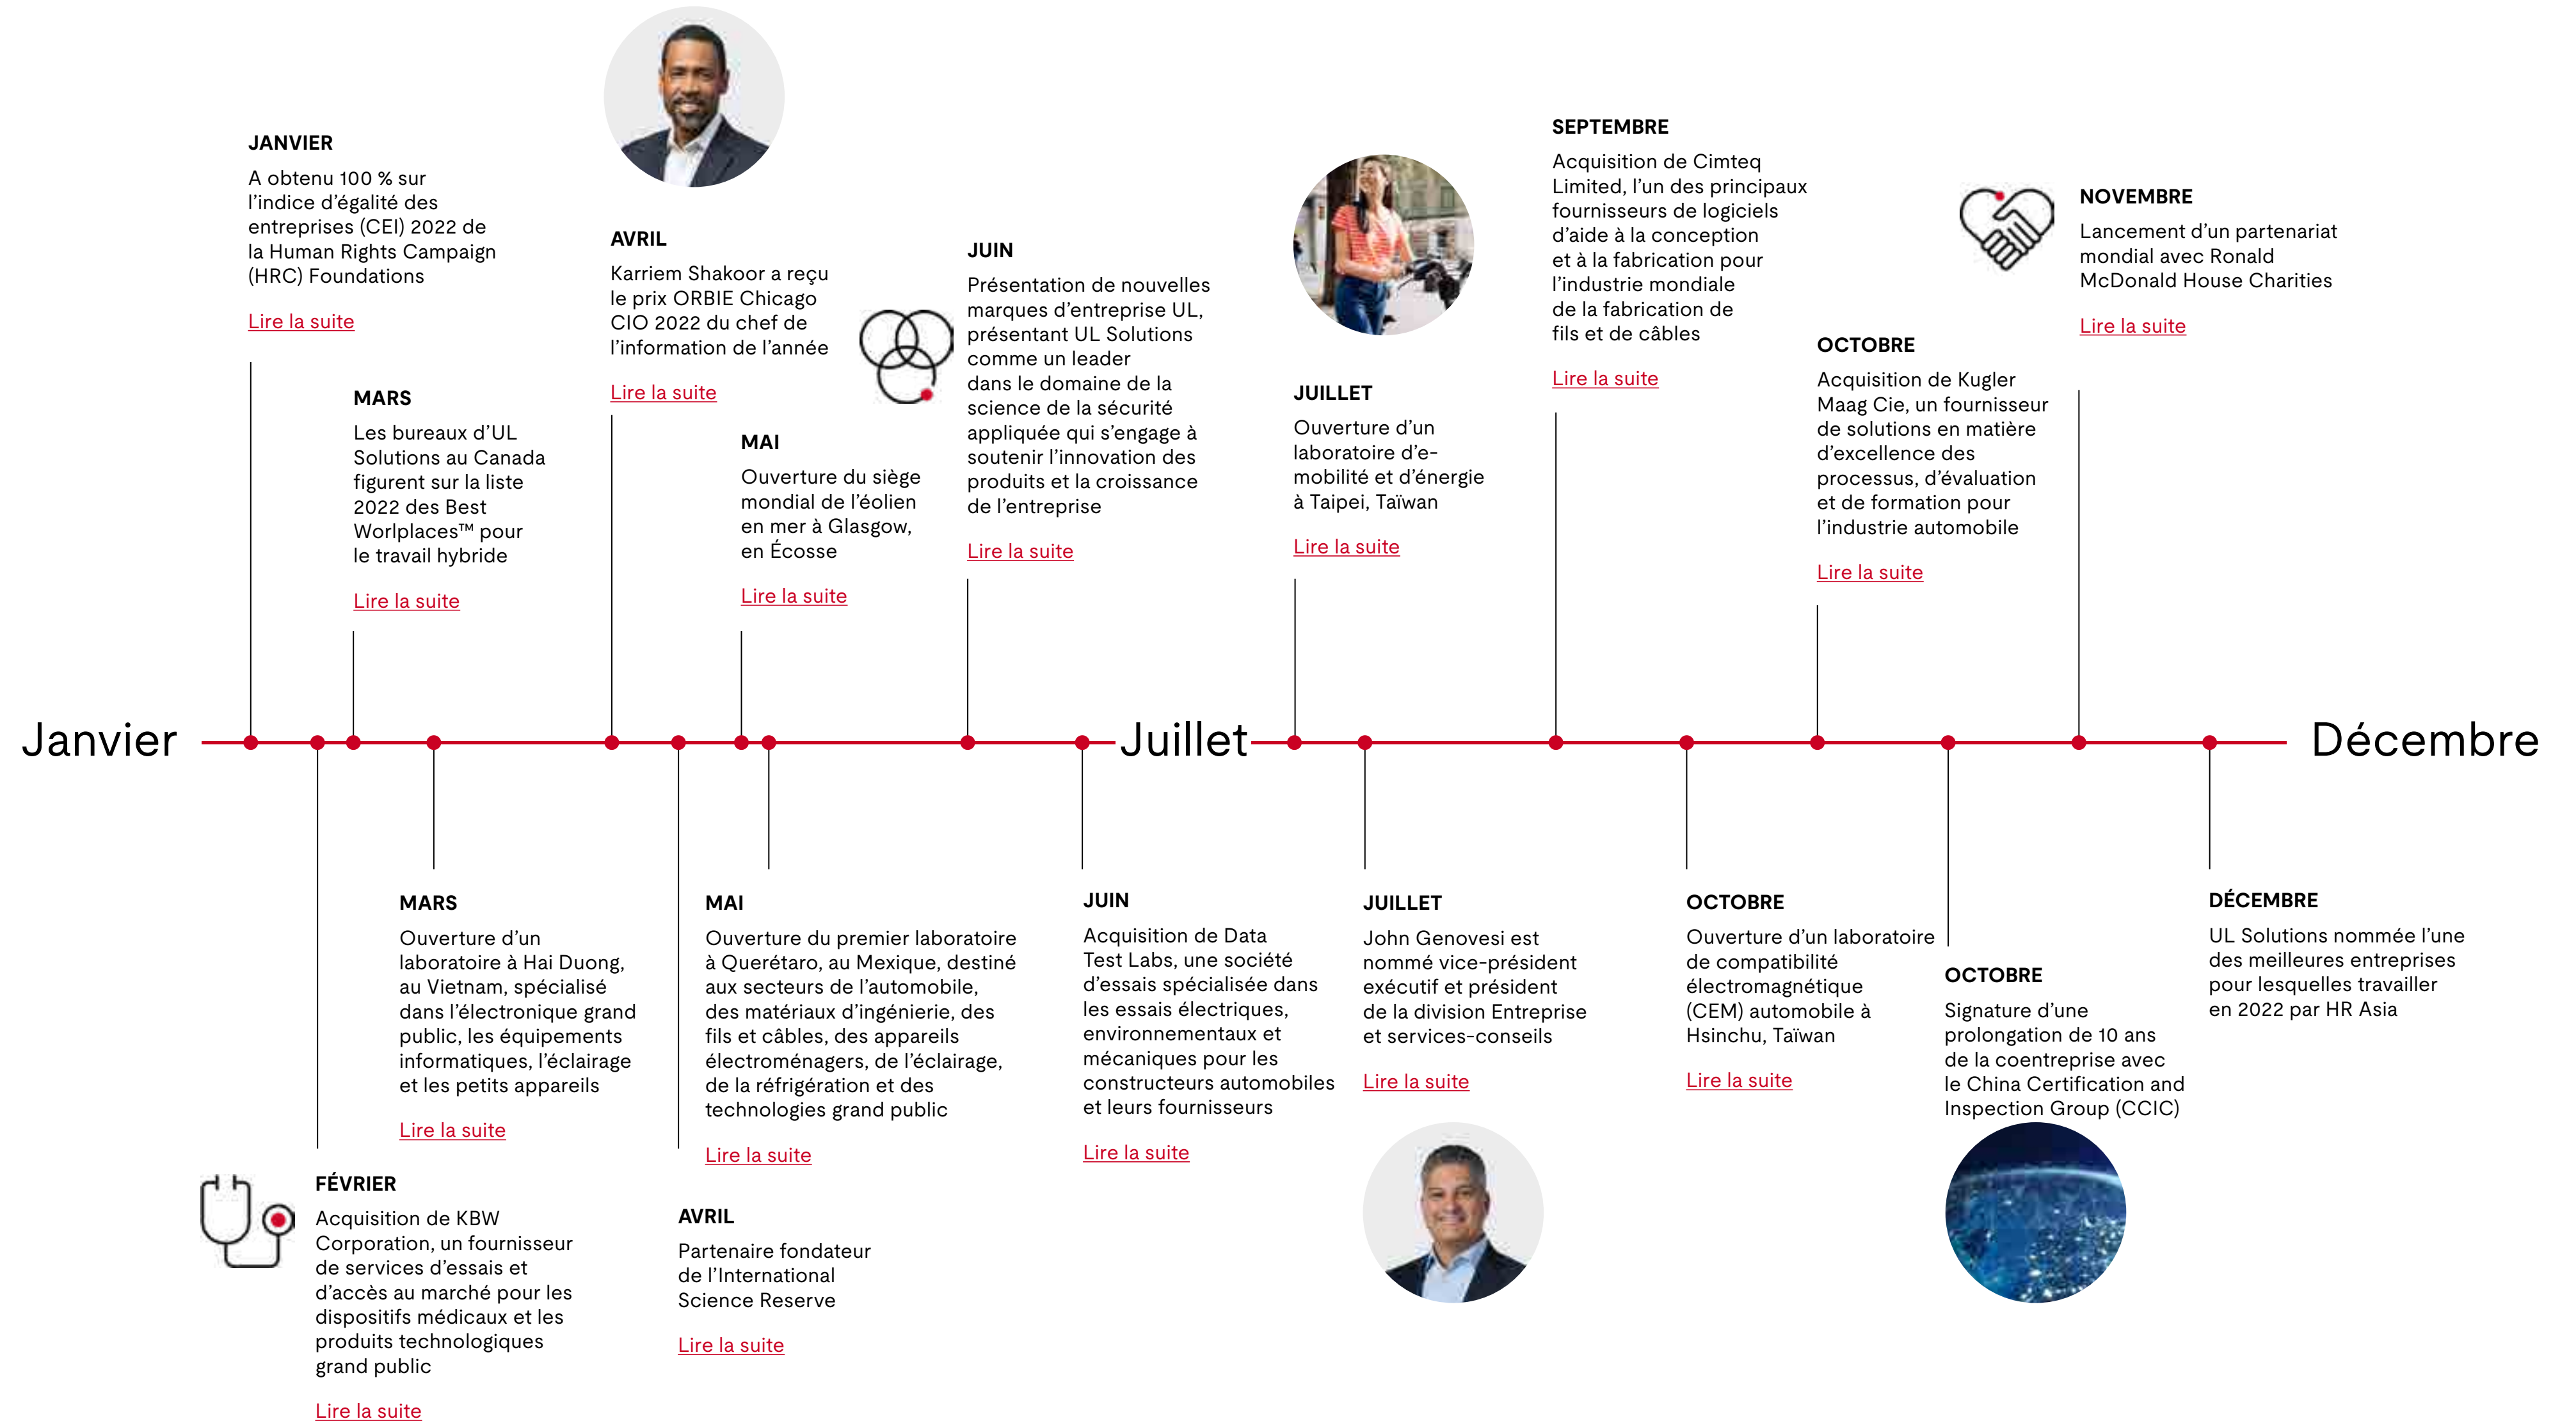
JANVIER
A obtenu 100 % sur l’indice d’égalité des entreprises (CEI) 2022 de la Human Rights Campaign (HRC) Foundations

Lire la suite

MARS
Les bureaux d’UL Solutions au Canada figurent sur la liste 2022 des Best Worlplaces™ pour le travail hybride

Lire la suite

AVRIL
Karriem Shakoor a reçu le prix ORBIE Chicago CIO 2022 du chef de l’information de l’année

Lire la suite

MAI
Ouverture du siège mondial de l’éolien en mer à Glasgow, en Écosse

Lire la suite

JUIN
Présentation de nouvelles marques d’entreprise UL, présentant UL Solutions comme un leader dans le domaine de la science de la sécurité appliquée qui s’engage à soutenir l’innovation des produits et la croissance de l’entreprise

Lire la suite

JUILLET
Ouverture d’un laboratoire d’e-mobilité et d’énergie à Taipei, Taïwan

Lire la suite

SEPTEMBRE
Acquisition de Cimteq Limited, l’un des principaux fournisseurs de logiciels d’aide à la conception et à la fabrication pour l’industrie mondiale de la fabrication de fils et de câbles

Lire la suite

OCTOBRE
Acquisition de Kugler Maag Cie, un fournisseur de solutions en matière d’excellence des processus, d’évaluation et de formation pour l’industrie automobile

Lire la suite

NOVEMBRE
Lancement d’un partenariat mondial avec Ronald McDonald House Charities

Lire la suite

Janvier

Juillet

Décembre

FÉVRIER
Acquisition de KBW Corporation, un fournisseur de services d’essais et d’accès au marché pour les dispositifs médicaux et les produits technologiques grand public

Lire la suite

MARS
Ouverture d’un laboratoire à Hai Duong, au Vietnam, spécialisé dans l’électronique grand public, les équipements informatiques, l’éclairage et les petits appareils

Lire la suite

AVRIL
Partenaire fondateur de l’International Science Reserve

Lire la suite

MAI
Ouverture du premier laboratoire à Querétaro, au Mexique, destiné aux secteurs de l’automobile, des matériaux d’ingénierie, des fils et câbles, des appareils électroménagers, de l’éclairage, de la réfrigération et des technologies grand public

Lire la suite

JUIN
Acquisition de Data Test Labs, une société d’essais spécialisée dans les essais électriques, environnementaux et mécaniques pour les constructeurs automobiles et leurs fournisseurs

Lire la suite

JUILLET
John Genovesi est nommé vice-président exécutif et président de la division Entreprise et services-conseils

Lire la suite

OCTOBRE
Ouverture d’un laboratoire de compatibilité électromagnétique (CEM) automobile à Hsinchu, Taïwan

Lire la suite

OCTOBRE
Signature d’une prolongation de 10 ans de la coentreprise avec le China Certification and Inspection Group (CCIC)

DÉCEMBRE
UL Solutions nommée l’une des meilleures entreprises pour lesquelles travailler en 2022 par HR Asia